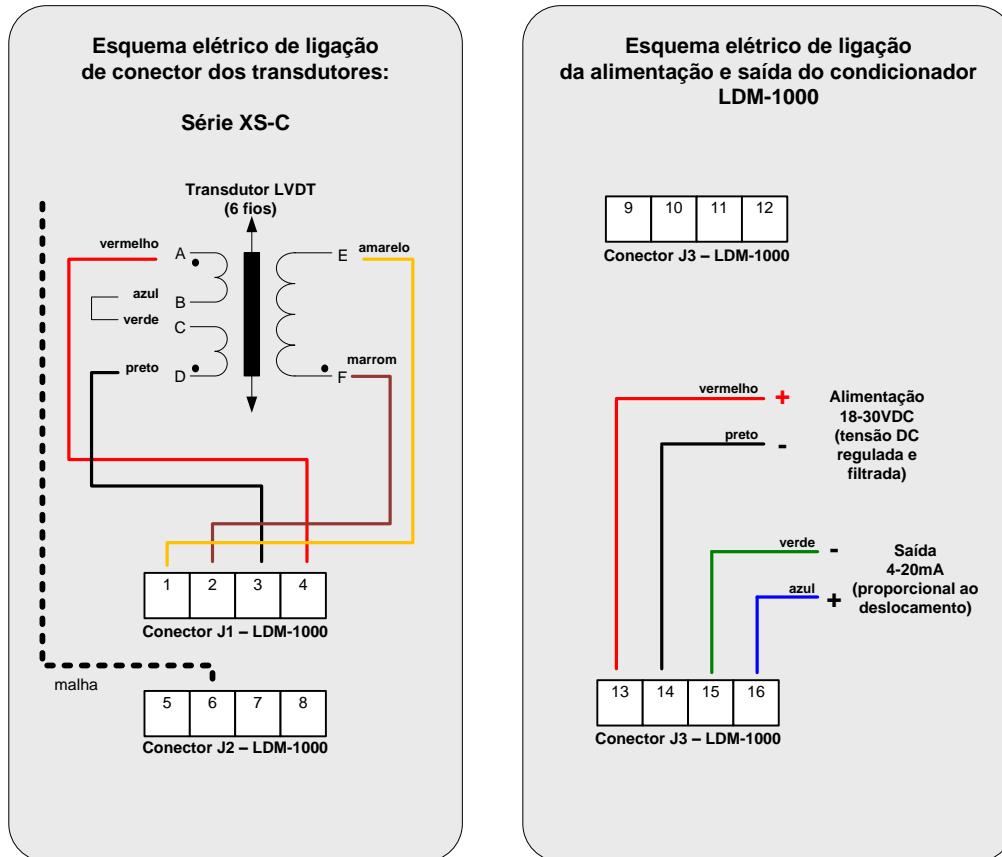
Esquema elétrico de ligação de conector dos transdutores:

Série XS-C

Transdutor LVDT (6 fios)

vermelho A
azul B
verde C
preto D
E amarelo
marrom F

| 1 | 2 | 3 | 4 |
|---|---|---|---|

Conector J1 – LDM-1000

malha

| 5 | 6 | 7 | 8 |
|---|---|---|---|

Conector J2 – LDM-1000

Esquema elétrico de ligação da alimentação e saída do condicionador LDM-1000

| 9 | 10 | 11 | 12 |
|---|---|---|---|

Conector J3 – LDM-1000

vermelho +
preto -
Alimentação 18-30VDC (tensão DC regulada e filtrada)

verde -
azul +
Saída 4-20mA (proporcional ao deslocamento)

| 13 | 14 | 15 | 16 |
|---|---|---|---|

Conector J3 – LDM-1000